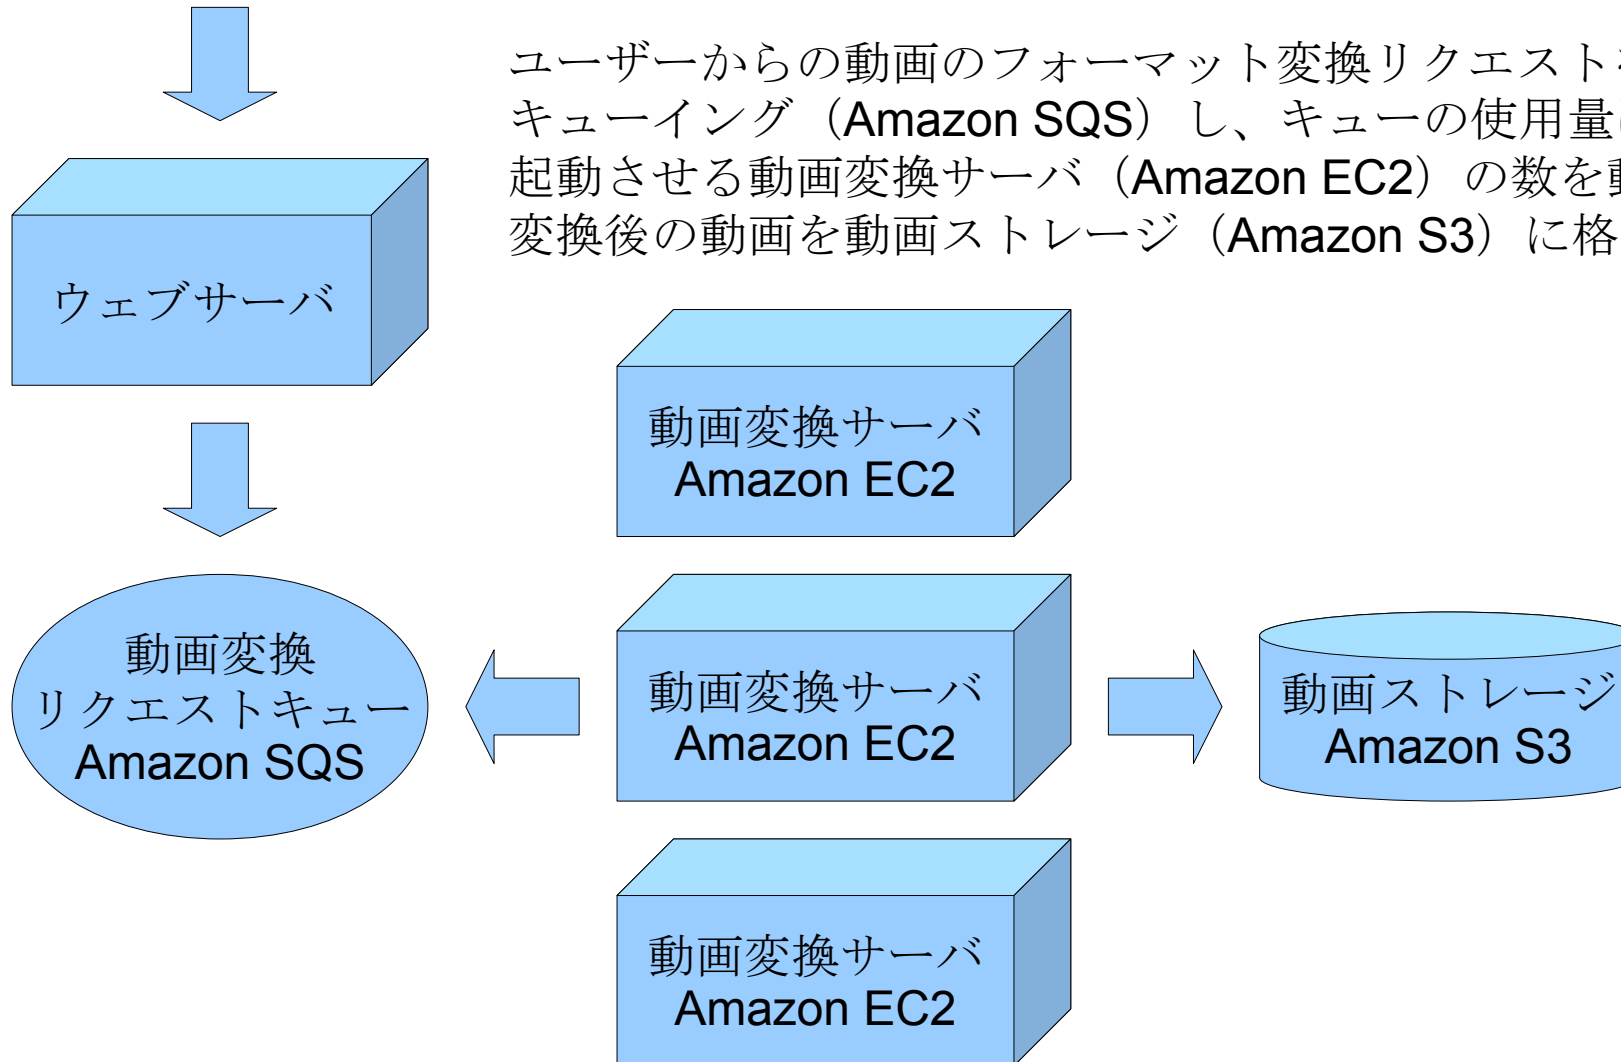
ユーザーからの動画のフォーマット変換リクエストを
キューイング（Amazon SQS）し、キューの使用量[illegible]
起動させる動画変換サーバ（Amazon EC2）の数を動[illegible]
変換後の動画を動画ストレージ（Amazon S3）に格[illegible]

ウェブサーバ

動画変換サーバ
Amazon EC2

動画変換
リクエストキュー
Amazon SQS

動画変換サーバ
Amazon EC2

動画ストレージ
Amazon S3

動画変換サーバ
Amazon EC2